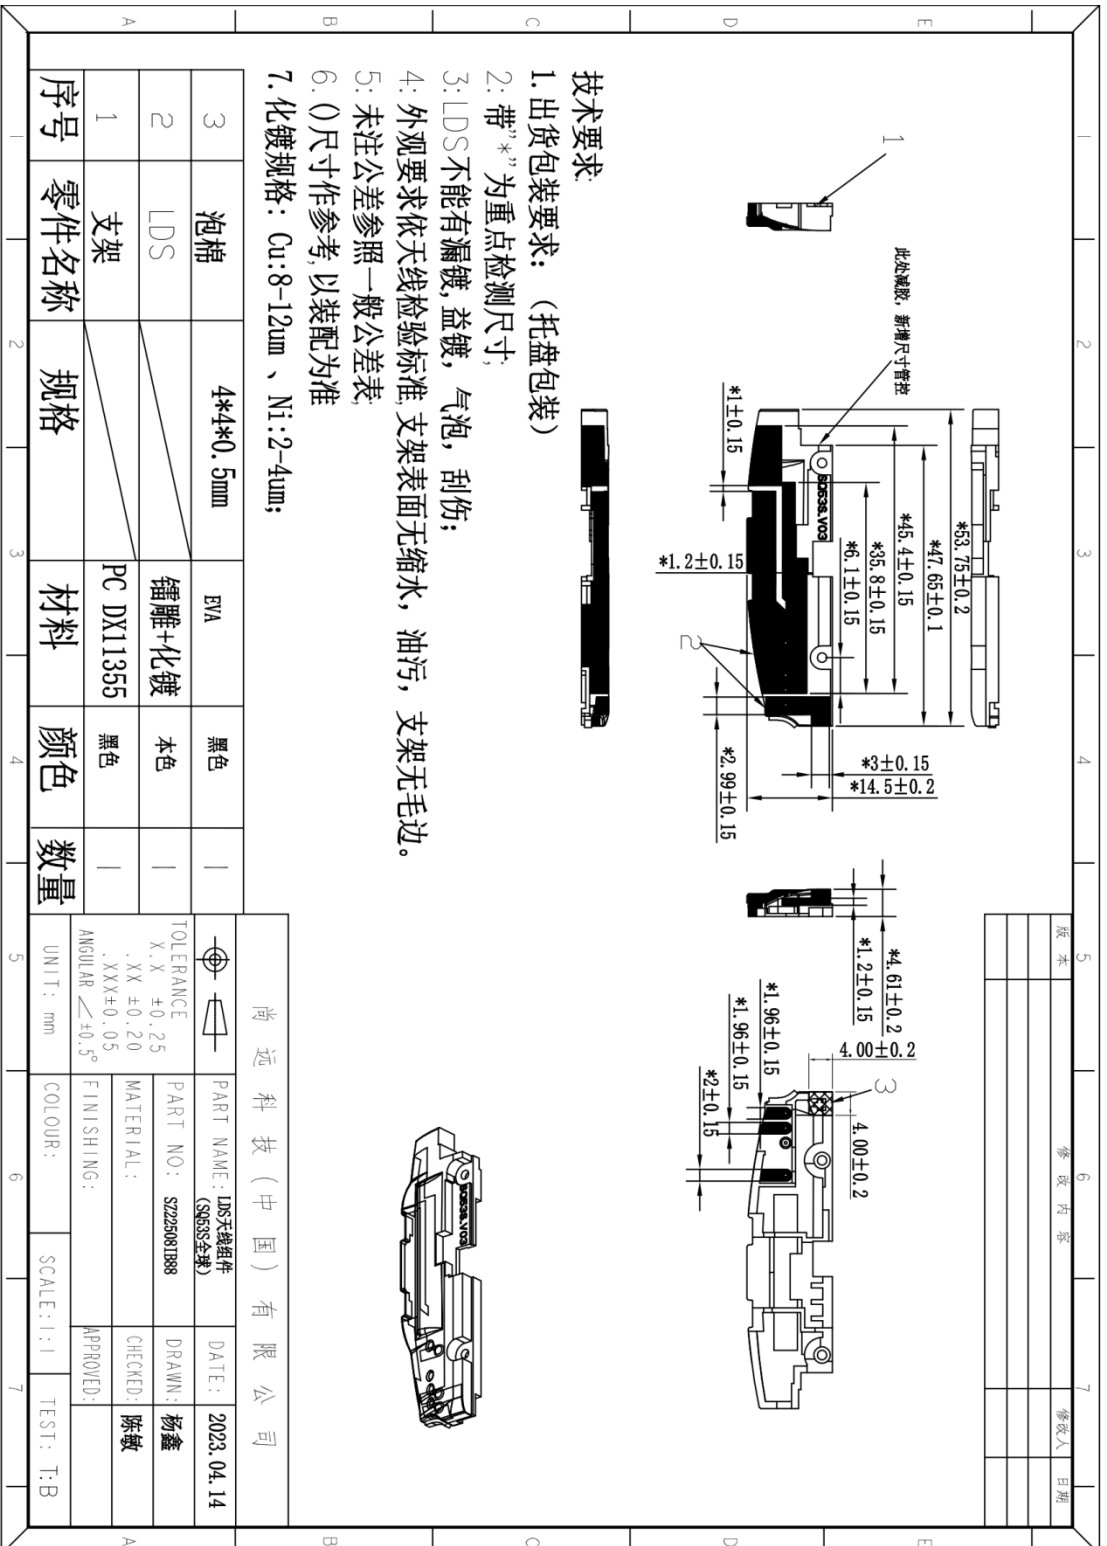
技术要求
1.出货包装要求：（托盘包装）
2：带"*"为重点检测尺寸；
3：LDS不能有漏镀，溢镀，气泡，刮伤；
4：外观要求依天线检验标准.支架表面无缩水，油污，支架无毛边。
5：未注公差参照一般公差表；
6.()尺寸作参考,以装配为准
7.化镀规格：Cu:8-12um 、Ni:2-4um;

| 序号 | 零件名称 | 规格 | 材料 | 颜色 | 数量 |
|---|---|---|---|---|---|
| 3 | 泡棉 | 4*4*0.5mm | EVA | 黑色 | 1 |
| 2 | LDS | | 镭雕+化镀 | 本色 | 1 |
| 1 | 支架 | | PC DX11355 | 黑色 | 1 |

此处减胶，新增尺寸管控
1
SQ53S.V03
*53.75±0.2
*47.65±0.1
*45.4±0.15
*35.8±0.15
*6.1±0.15
*1±0.15
*1.2±0.15
2
*3±0.15
*14.5±0.2
*2.99±0.15
*4.61±0.2
*1.2±0.15
4.00±0.2
3
*1.96±0.15
*1.96±0.15
*2±0.15
4.00±0.2
SQ53S.V03

版本 | 修改内容 | 修改人 | 日期

尚远科技（中国）有限公司
PART NAME: LDS天线组件(SQ53S全球)
DATE: 2023.04.14
PART NO: SZ22508IB88
DRAWN: 杨鑫
TOLERANCE
X.X ±0.25
.XX ±0.20
.XXX±0.05
ANGULAR ∠±0.5°
MATERIAL:
CHECKED: 陈敏
FINISHING:
APPROVED:
UNIT: mm
COLOUR:
SCALE:1:1
TEST: T:B